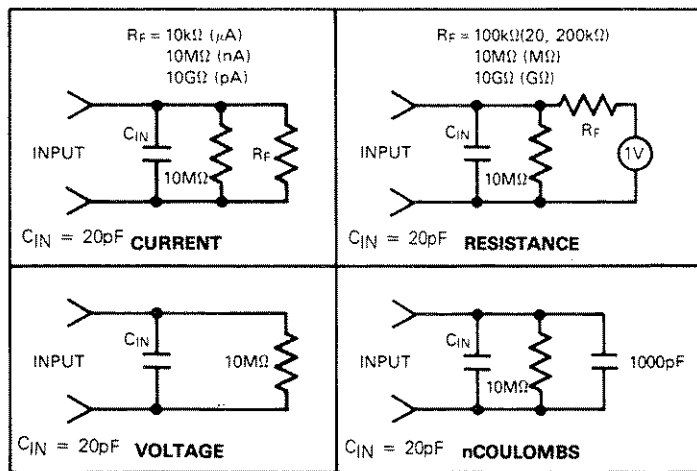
$R_F = 10k\Omega$ ($\mu$A)
$10M\Omega$ (nA)
$10G\Omega$ (pA)

$C_{IN}$

INPUT

$10M\Omega$

$R_F$

$C_{IN} = 20pF$ CURRENT

$R_F = 100k\Omega(20, 200k\Omega)$
$10M\Omega$ ($M\Omega$)
$10G\Omega$ ($G\Omega$)

$C_{IN}$

INPUT

$10M\Omega$

$R_F$

1V

$C_{IN} = 20pF$ RESISTANCE

$C_{IN}$

INPUT

$10M\Omega$

$C_{IN} = 20pF$ VOLTAGE

$C_{IN}$

INPUT

$10M\Omega$

1000pF

$C_{IN} = 20pF$ nCOULOMBS